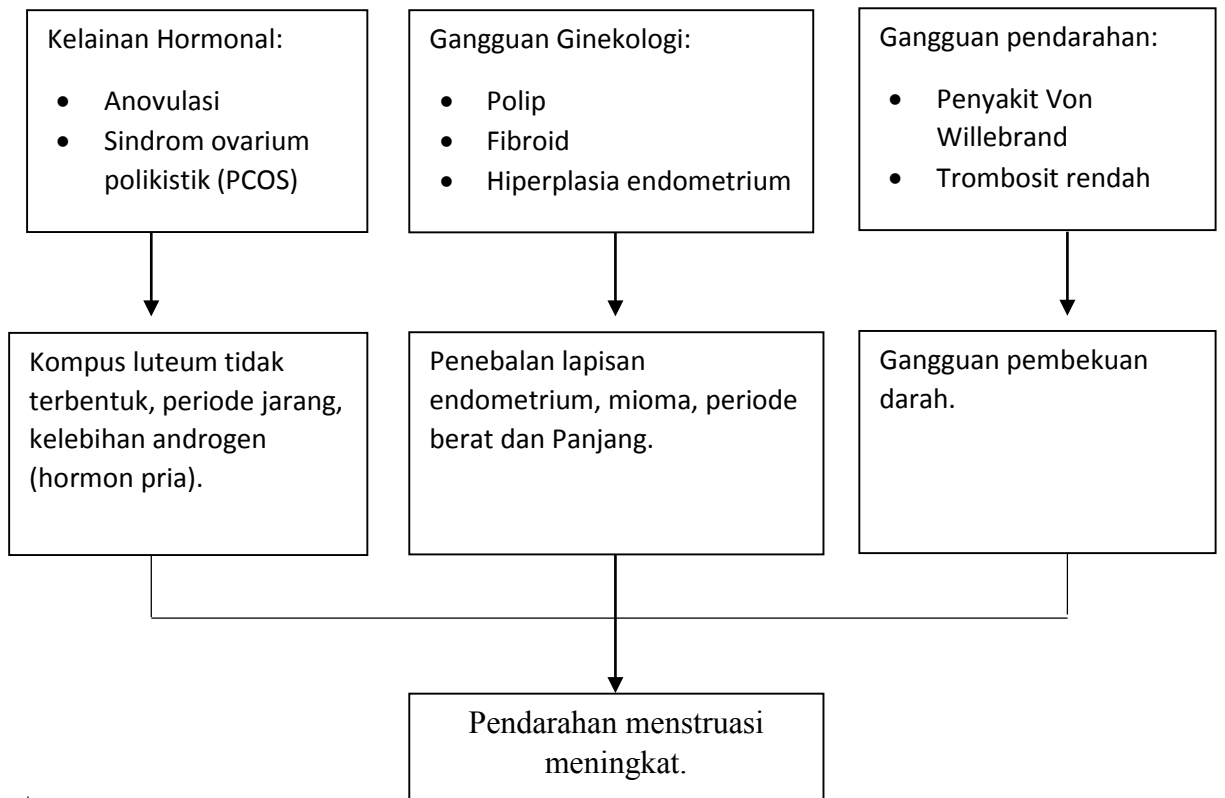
Kelainan Hormonal:

- Anovulasi
- Sindrom ovarium polikistik (PCOS)

Gangguan Ginekologi:

- Polip
- Fibroid
- Hiperplasia endometrium

Gangguan pendarahan:

- Penyakit Von Willebrand
- Trombosit rendah

Kompus luteum tidak terbentuk, periode jarang, kelebihan androgen (hormon pria).

Penebalan lapisan endometrium, mioma, periode berat dan Panjang.

Gangguan pembekuan darah.

Pendarahan menstruasi meningkat.